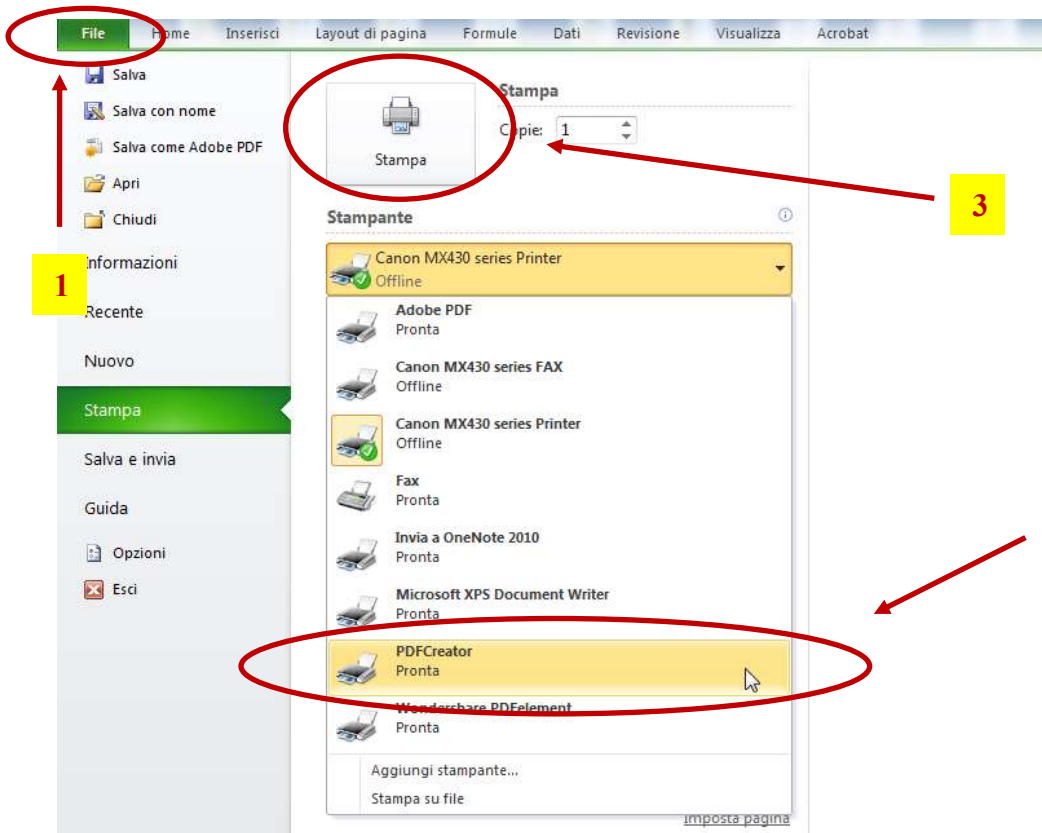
File Home Inserisci Layout di pagina Formule Dati Revisione Visualizza Acrobat

Salva
Salva con nome
Salva come Adobe PDF
Apri
Chiudi
Informazioni
Recente
Nuovo
Stampa
Salva e invia
Guida
Opzioni
Esci

1

Stampa
Stampa
Copie: 1

3

Stampante
Canon MX430 series Printer
Offline

Adobe PDF
Pronta
Canon MX430 series FAX
Offline
Canon MX430 series Printer
Offline
Fax
Pronta
Invia a OneNote 2010
Pronta
Microsoft XPS Document Writer
Pronta
PDFCreator
Pronta
Wondershare PDFelement
Pronta
Aggiungi stampante...
Stampa su file

Imposta pagina